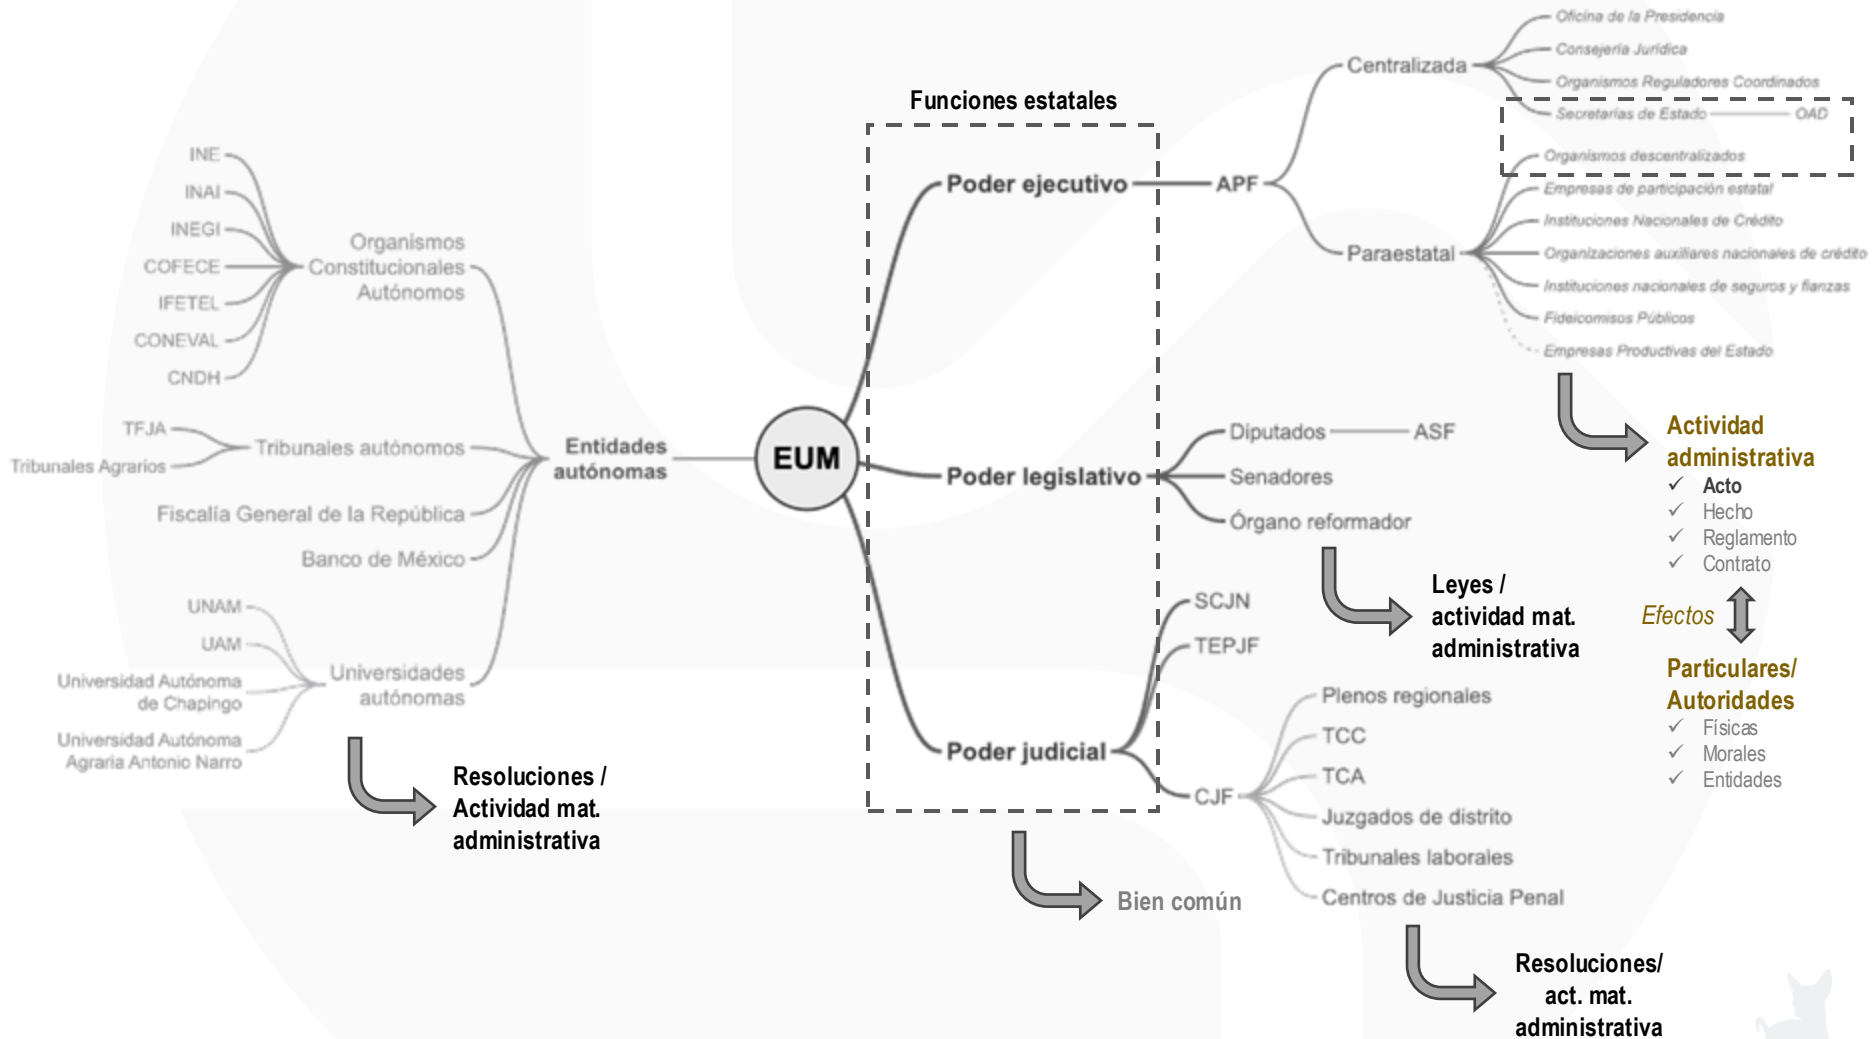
Oficina de la Presidencia
Consejería Jurídica
Organismos Reguladores Coordinados
Secretarías de Estado OAD
Organismos descentralizados
Empresas de participación estatal
Instituciones Nacionales de Crédito
Organizaciones auxiliares nacionales de crédito
Instituciones nacionales de seguros y fianzas
Fideicomisos Públicos
Empresas Productivas del Estado

Centralizada
Paraestatal
APF

Funciones estatales

Poder ejecutivo
Poder legislativo
Poder judicial

EUM

Entidades autónomas

Organismos Constitucionales Autónomos
INE
INAI
INEGI
COFECE
IFETEL
CONEVAL
CNDH

Tribunales autónomos
TFJA
Tribunales Agrarios

Fiscalía General de la República
Banco de México

Universidades autónomas
UNAM
UAM
Universidad Autónoma de Chapingo
Universidad Autónoma Agraria Antonio Narro

Resoluciones / Actividad mat. administrativa

Diputados ASF
Senadores
Órgano reformador

Leyes / actividad mat. administrativa

SCJN
TEPJF
CJF
Plenos regionales
TCC
TCA
Juzgados de distrito
Tribunales laborales
Centros de Justicia Penal

Bien común

Resoluciones/ act. mat. administrativa

Actividad administrativa
✓ Acto
✓ Hecho
✓ Reglamento
✓ Contrato

Efectos

Particulares/ Autoridades
✓ Físicas
✓ Morales
✓ Entidades